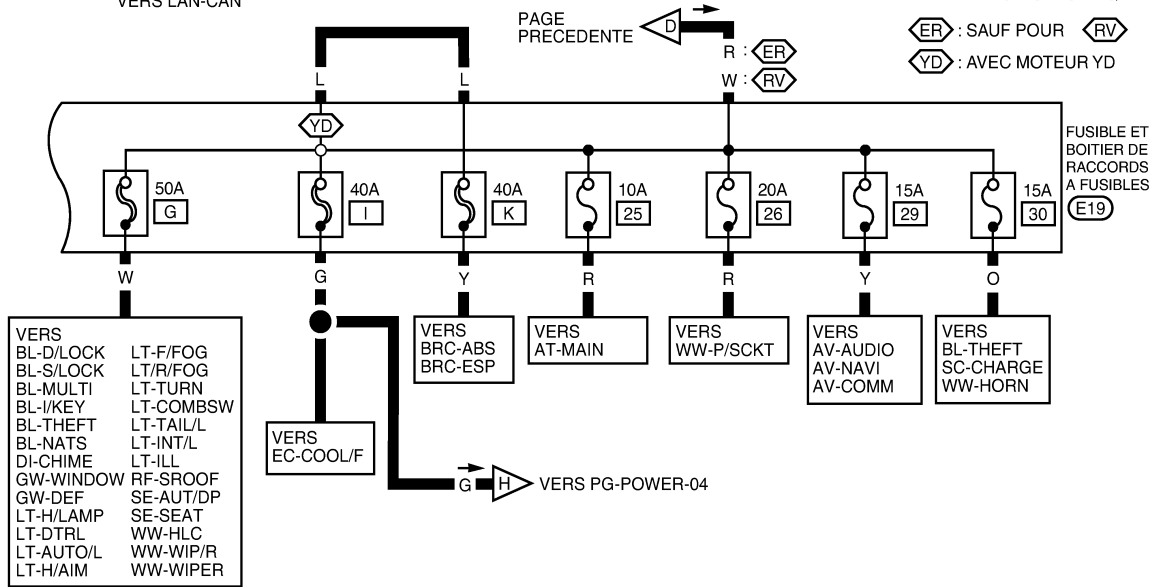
VERS LAN-CAN

PAGE PRECEDENTE D

R : ER
W : RV

ER : SAUF POUR RV
YD : AVEC MOTEUR YD

L L

YD

FUSIBLE ET BOITIER DE RACCORDS A FUSIBLES E19

50A G
40A I
40A K
10A 25
20A 26
15A 29
15A 30

W G Y R R Y O

VERS
BL-D/LOCK LT-F/FOG
BL-S/LOCK LT/R/FOG
BL-MULTI LT-TURN
BL-I/KEY LT-COMBSW
BL-THEFT LT-TAIL/L
BL-NATS LT-INT/L
DI-CHIME LT-ILL
GW-WINDOW RF-SROOF
GW-DEF SE-AUT/DP
LT-H/LAMP SE-SEAT
LT-DTRL WW-HLC
LT-AUTO/L WW-WIP/R
LT-H/AIM WW-WIPER

VERS
BRC-ABS
BRC-ESP

VERS
AT-MAIN

VERS
WW-P/SCKT

VERS
AV-AUDIO
AV-NAVI
AV-COMM

VERS
BL-THEFT
SC-CHARGE
WW-HORN

VERS
EC-COOL/F

G H VERS PG-POWER-04